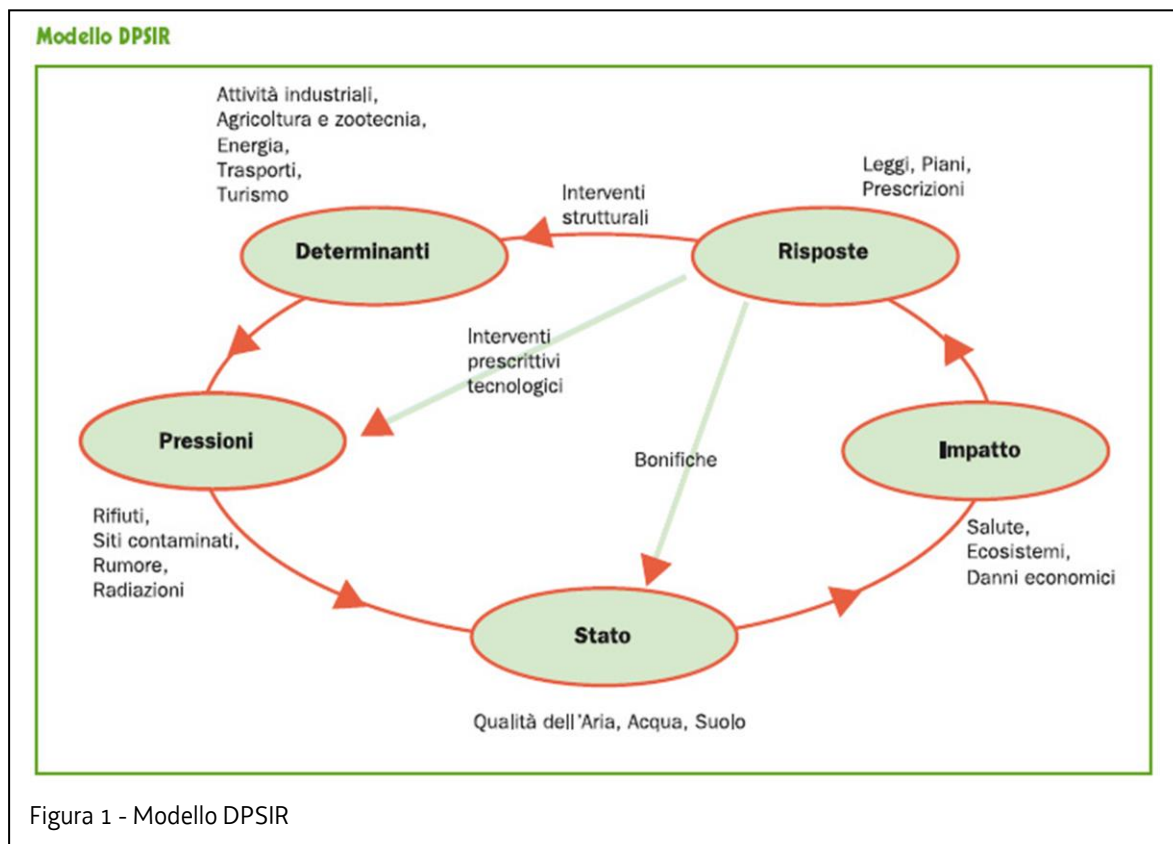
Modello DPSIR

Attività industriali,
Agricoltura e zootecnia,
Energia,
Trasporti,
Turismo

Leggi, Piani,
Prescrizioni

Interventi
strutturali

Determinanti

Risposte

Interventi
prescrittivi
tecnologici

Pressioni

Bonifiche

Impatto

Rifiuti,
Siti contaminati,
Rumore,
Radiazioni

Salute,
Ecosistemi,
Danni economici

Stato

Qualità dell'Aria, Acqua, Suolo

Figura 1 - Modello DPSIR